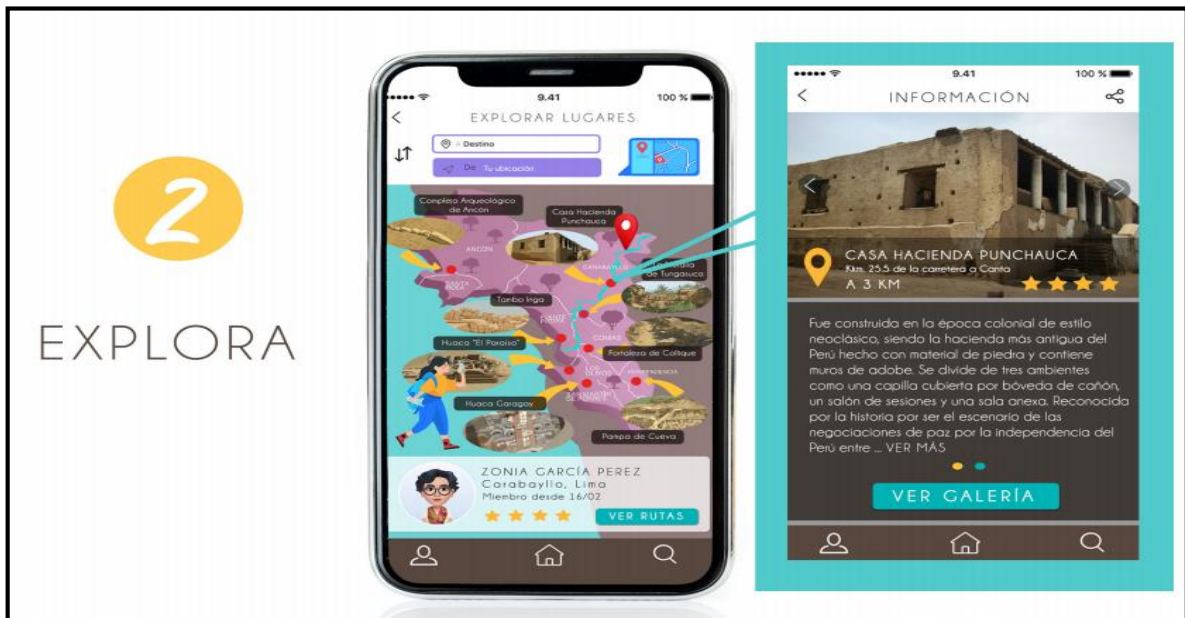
2

EXPLORA

9.41 100 %

EXPLORAR LUGARES

A Destino

De Tu ubicación

Complejo Arqueológico de Ancón

Casa Hacienda Punchauca

ANCÓN

CARABAYLLO

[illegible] de Tungasuca

Tambo Inga

Huaca "El Paraíso"

COMAS

Fortaleza de Collique

Huaca Garagay

Pampa de Cueva

ZONIA GARCÍA PEREZ
Carabayllo, Lima
Miembro desde 16/02

VER RUTAS

9.41 100 %

INFORMACIÓN

CASA HACIENDA PUNCHAUCA
Km. 25.5 de la carretera a Canta
A 3 KM

Fue construida en la época colonial de estilo neoclásico, siendo la hacienda más antigua del Perú hecho con material de piedra y contiene muros de adobe. Se divide de tres ambientes como una capilla cubierta por bóveda de cañón, un salón de sesiones y una sala anexa. Reconocida por la historia por ser el escenario de las negociaciones de paz por la independencia del Perú entre ... VER MÁS

VER GALERÍA